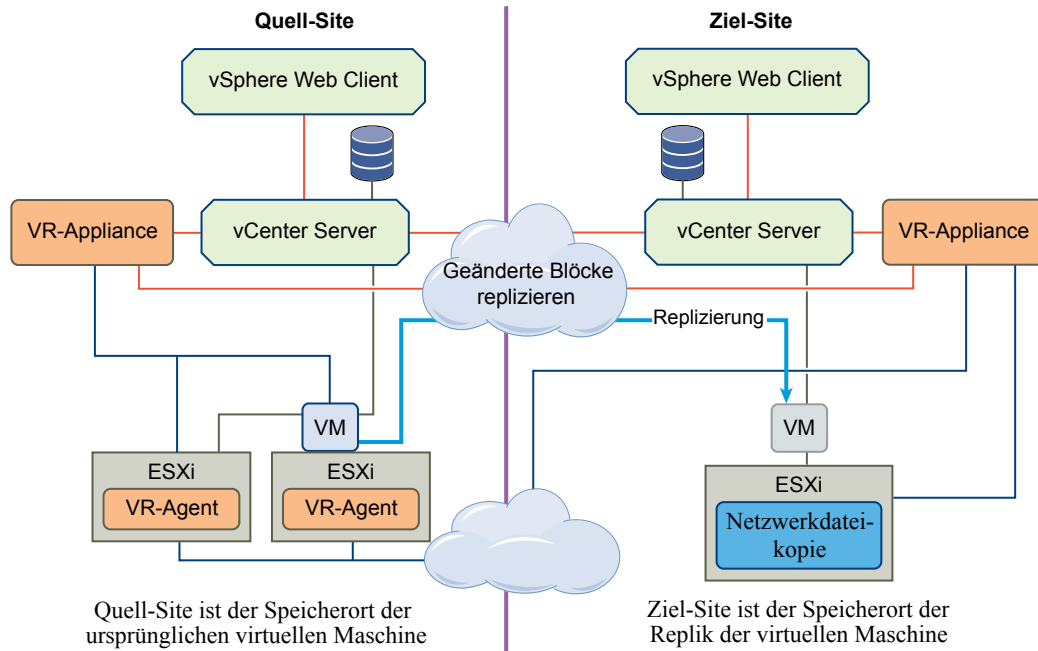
Quell-Site

Ziel-Site

vSphere Web Client

vSphere Web Client

VR-Appliance

vCenter Server

vCenter Server

VR-Appliance

Geänderte Blöcke replizieren

Replizierung

VM

VM

ESXi

VR-Agent

ESXi

VR-Agent

ESXi

Netzwerkdateikopie

Quell-Site ist der Speicherort der ursprünglichen virtuellen Maschine

Ziel-Site ist der Speicherort der Replik der virtuellen Maschine